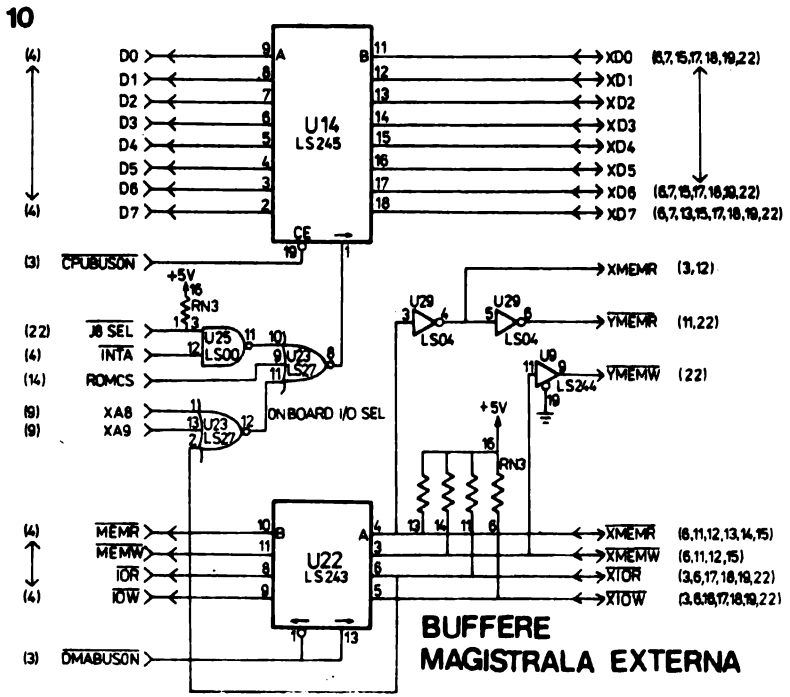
10

(4) D0 9 A B 11 XD0 (6,7,15,17,18,19,22)
D1 8 12 XD1
D2 7 13 XD2
D3 6 14 XD3
D4 5 U14 LS245 15 XD4
D5 4 16 XD5
D6 3 17 XD6 (6,7,15,17,18,19,22)
(4) D7 2 18 XD7 (6,7,13,15,17,18,19,22)
CE

(3) $\overline{CPUBUSON}$ 19 1

+5V 16 RN3 1 3

(22) $\overline{J8\ SEL}$ 13 U25 LS00 11 10
(4) $\overline{INTA}$ 12 9 U23 LS27 8
(14) ROMCS 11

(9) XA8 1
(9) XA9 13 U23 LS27 12 ON BOARD I/O SEL
2

3 U29 LS04 4 5 U29 LS04 6
XMEMR (3,12)
$\overline{YMEMR}$ (11,22)
11 U9 LS244 9 19 $\overline{YMEMW}$ (22)

+5V 16 RN3
13 14 11 6

(4) $\overline{MEMR}$ 10 B A 4 $\overline{XMEMR}$ (6,11,12,13,14,15)
$\overline{MEMW}$ 11 U22 LS243 3 $\overline{XMEMW}$ (6,11,12,15)
$\overline{IOR}$ 8 6 $\overline{XIOR}$ (3,6,17,18,19,22)
(4) $\overline{IOW}$ 9 5 $\overline{XIOW}$ (3,6,16,17,18,19,22)
1 13

(3) $\overline{DMABUSON}$

BUFFERE
MAGISTRALA EXTERNA